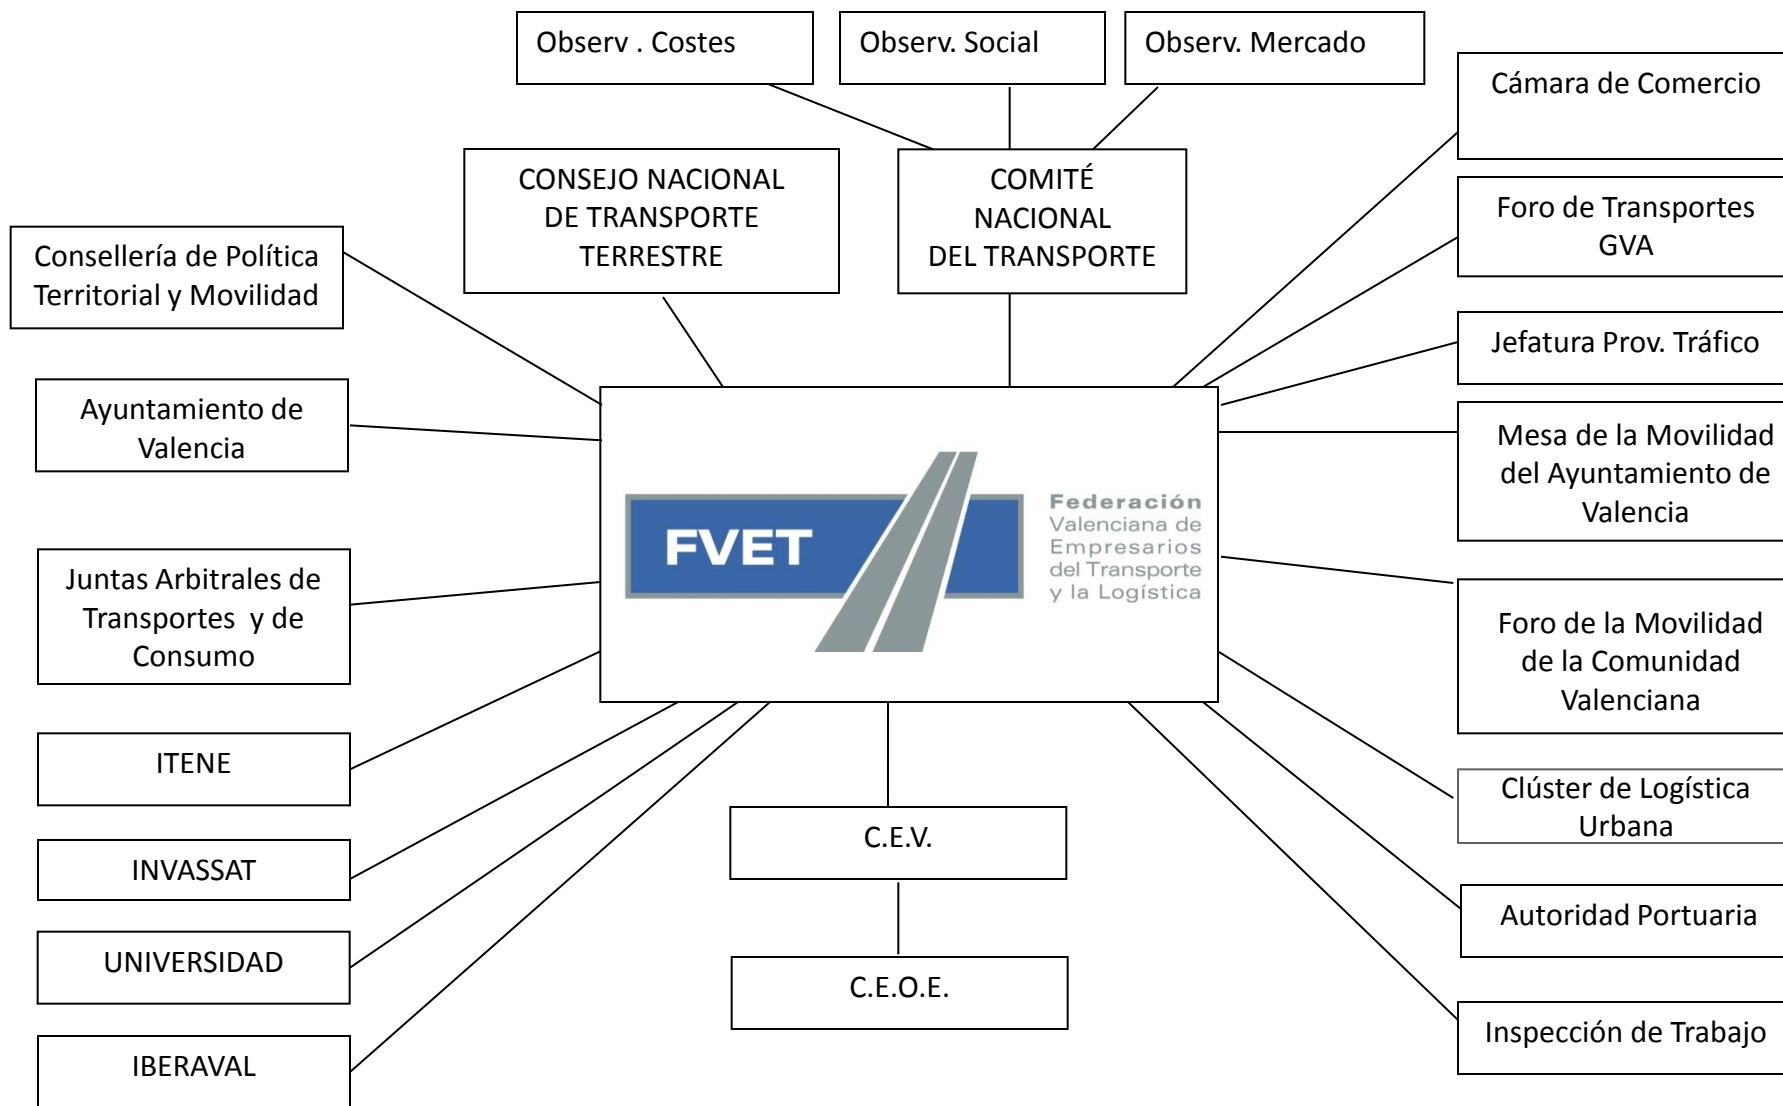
Observ . Costes

Observ. Social

Observ. Mercado

Cámara de Comercio

CONSEJO NACIONAL DE TRANSPORTE TERRESTRE

COMITÉ NACIONAL DEL TRANSPORTE

Foro de Transportes GVA

Consellería de Política Territorial y Movilidad

Jefatura Prov. Tráfico

Ayuntamiento de Valencia

Mesa de la Movilidad del Ayuntamiento de Valencia

FVET

Federación Valenciana de Empresarios del Transporte y la Logística

Juntas Arbitrales de Transportes y de Consumo

Foro de la Movilidad de la Comunidad Valenciana

ITENE

Clúster de Logística Urbana

C.E.V.

INVASSAT

Autoridad Portuaria

UNIVERSIDAD

C.E.O.E.

Inspección de Trabajo

IBERAVAL